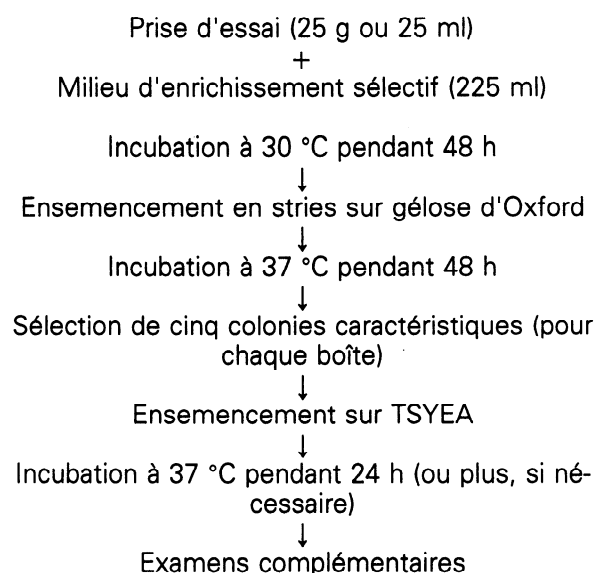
Prise d'essai (25 g ou 25 ml)
+
Milieu d'enrichissement sélectif (225 ml)

Incubation à 30 °C pendant 48 h
↓
Ensemencement en stries sur gélose d'Oxford
↓
Incubation à 37 °C pendant 48 h
↓
Sélection de cinq colonies caractéristiques (pour chaque boîte)
↓
Ensemencement sur TSYEA
↓
Incubation à 37 °C pendant 24 h (ou plus, si nécessaire)
↓
Examens complémentaires